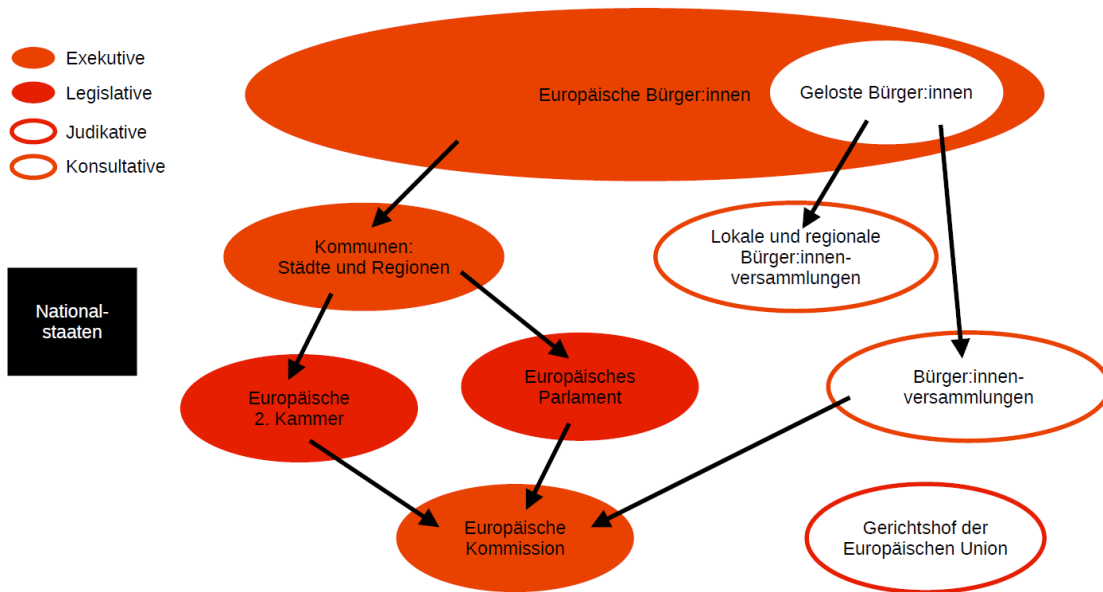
Exekutive
Legislative
Judikative
Konsultative

Europäische Bürger:innen
Geloste Bürger:innen

Kommunen:
Städte und Regionen

Lokale und regionale Bürger:innenversammlungen

Nationalstaaten

Europäische 2. Kammer

Europäisches Parlament

Bürger:innenversammlungen

Europäische Kommission

Gerichtshof der Europäischen Union